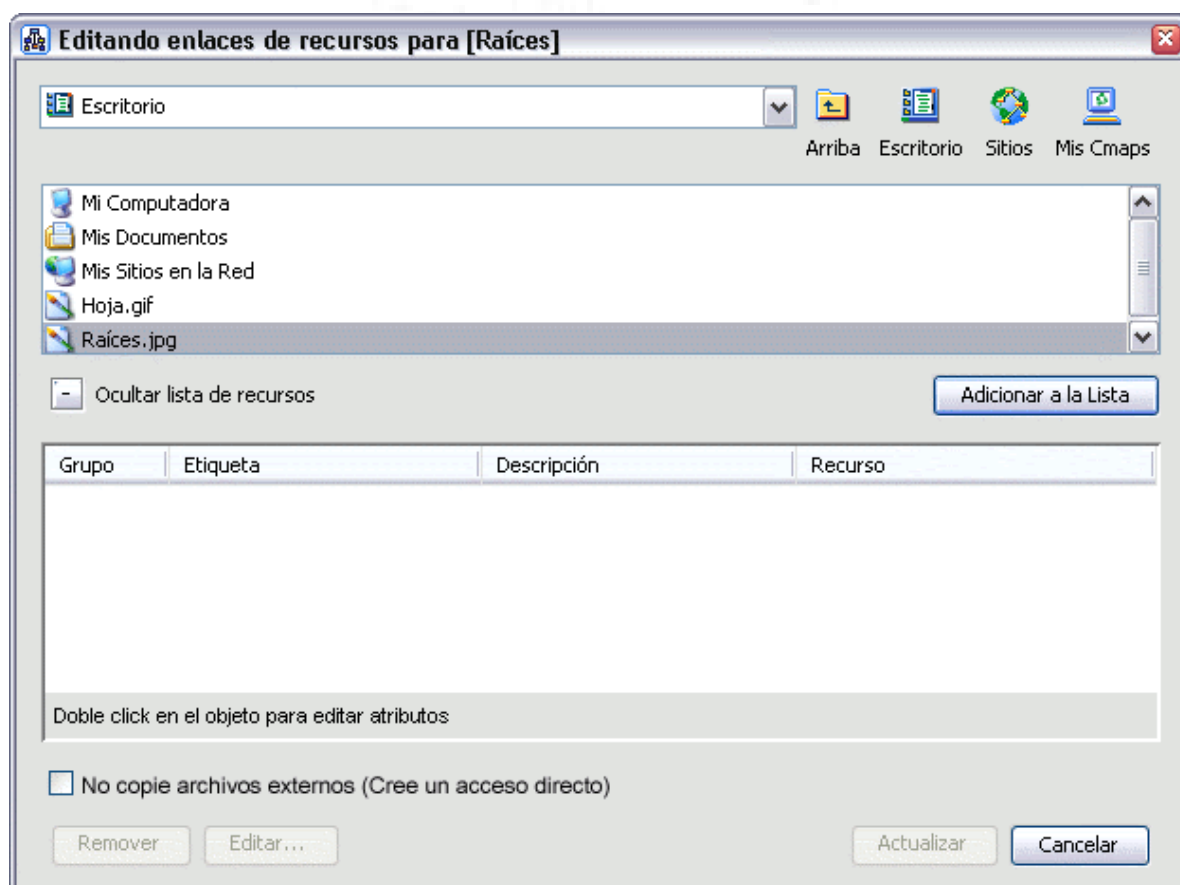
Editando enlaces de recursos para [Raíces]

Escritorio

Arriba Escritorio Sitios Mis Cmaps

Mi Computadora
Mis Documentos
Mis Sitios en la Red
Hoja.gif
Raíces.jpg

- Ocultar lista de recursos

Adicionar a la Lista

| Grupo | Etiqueta | Descripción | Recurso |
|---|---|---|---|

Doble click en el objeto para editar atributos

No copie archivos externos (Cree un acceso directo)

Remover Editar... Actualizar Cancelar